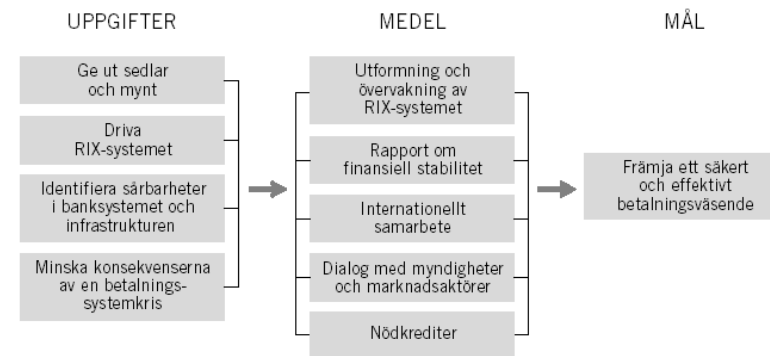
UPPGIFTER

Ge ut sedlar och mynt

Driva RIX-systemet

Identifiera sårbarheter i banksystemet och infrastrukturen

Minska konsekvenserna av en betalningssystemkris

MEDEL

Utformning och övervakning av RIX-systemet

Rapport om finansiell stabilitet

Internationellt samarbete

Dialog med myndigheter och marknadsaktörer

Nödkrediter

MÅL

Främja ett säkert och effektivt betalningsväsende